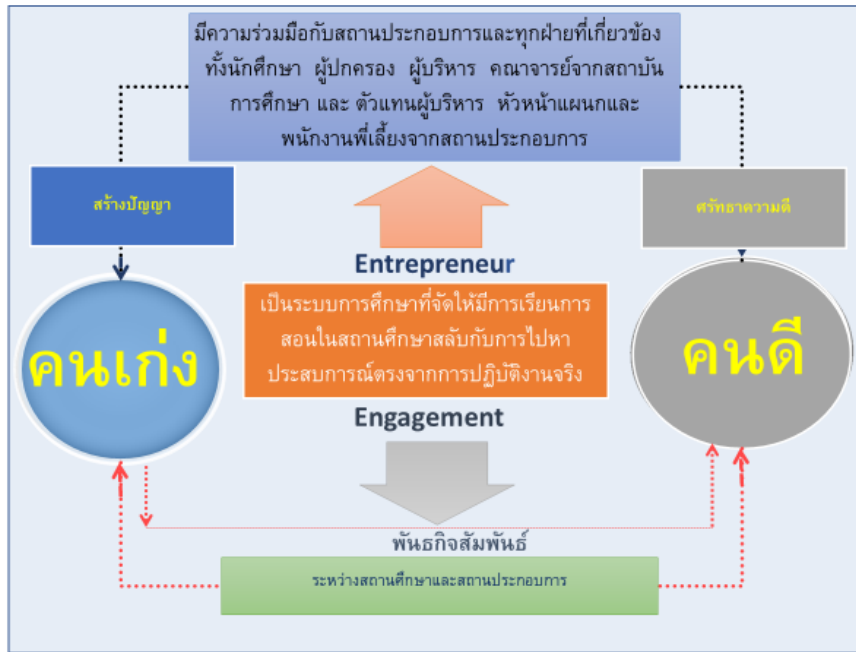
มีความร่วมมือกับสถานประกอบการและทุกฝ่ายที่เกี่ยวข้อง ทั้งนักศึกษา ผู้ปกครอง ผู้บริหาร คณาจารย์จากสถาบันการศึกษา และ ตัวแทนผู้บริหาร หัวหน้าแผนกและพนักงานพี่เลี้ยงจากสถานประกอบการ

สร้างปัญญา

ศรัทธาความดี

Entrepreneur

คนเก่ง

เป็นระบบการศึกษาที่จัดให้มีการเรียนการสอนในสถานศึกษาสลับกับการไปหาประสบการณ์ตรงจากการปฏิบัติงานจริง

คนดี

Engagement

พันธกิจสัมพันธ์

ระหว่างสถานศึกษาและสถานประกอบการ